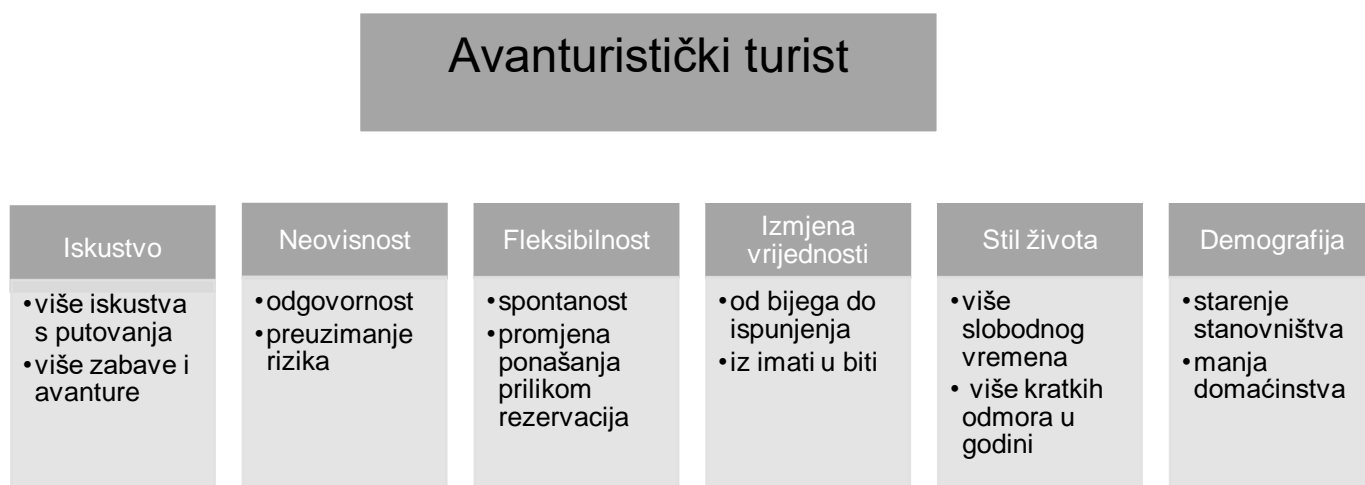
Avanturistički turist

Iskustvo
• više iskustva s putovanja
• više zabave i avanture

Neovisnost
• odgovornost
• preuzimanje rizika

Fleksibilnost
• spontanost
• promjena ponašanja prilikom rezervacija

Izmjena vrijednosti
• od bijega do ispunjenja
• iz imati u biti

Stil života
• više slobodnog vremena
• više kratkih odmora u godini

Demografija
• starenje stanovništva
• manja domaćinstva